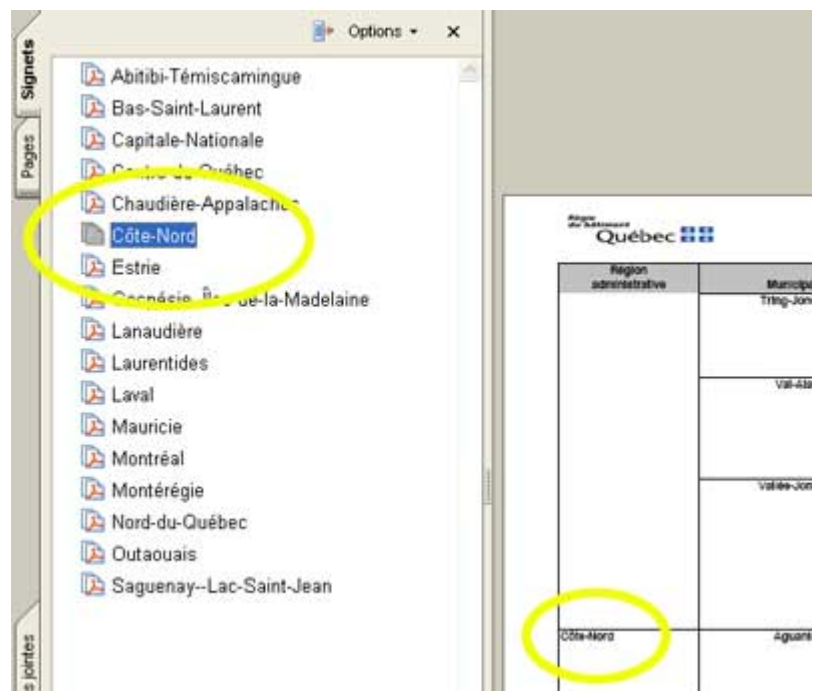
Signets
Pages
Options
Abitibi-Témiscamingue
Bas-Saint-Laurent
Capitale-Nationale
Centre-du-Québec
Chaudière-Appalaches
Côte-Nord
Estrie
Gaspésie–Îles-de-la-Madelaine
Lanaudière
Laurentides
Laval
Mauricie
Montréal
Montérégie
Nord-du-Québec
Outaouais
Saguenay--Lac-Saint-Jean
s jointes

Régie du bâtiment Québec

| Région administrative | Municip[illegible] |
|---|---|
| | Tring-Jon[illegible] |
| | Val-Ala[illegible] |
| | Vallée-Jon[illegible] |
| Côte-Nord | Aguani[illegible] |